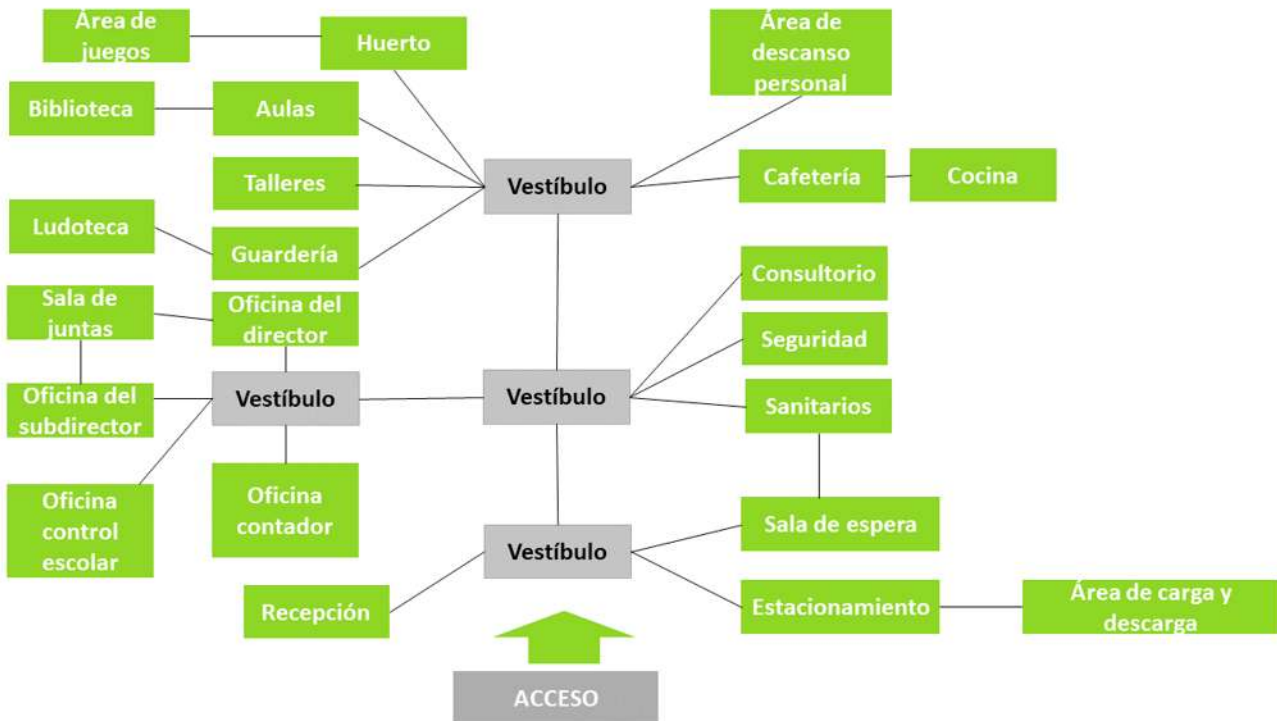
Área de juegos

Huerto

Área de descanso personal

Biblioteca

Aulas

Talleres

Vestíbulo

Cafetería

Cocina

Ludoteca

Guardería

Consultorio

Sala de juntas

Oficina del director

Seguridad

Oficina del subdirector

Vestíbulo

Vestíbulo

Sanitarios

Oficina control escolar

Oficina contador

Sala de espera

Vestíbulo

Recepción

Estacionamiento

Área de carga y descarga

ACCESO